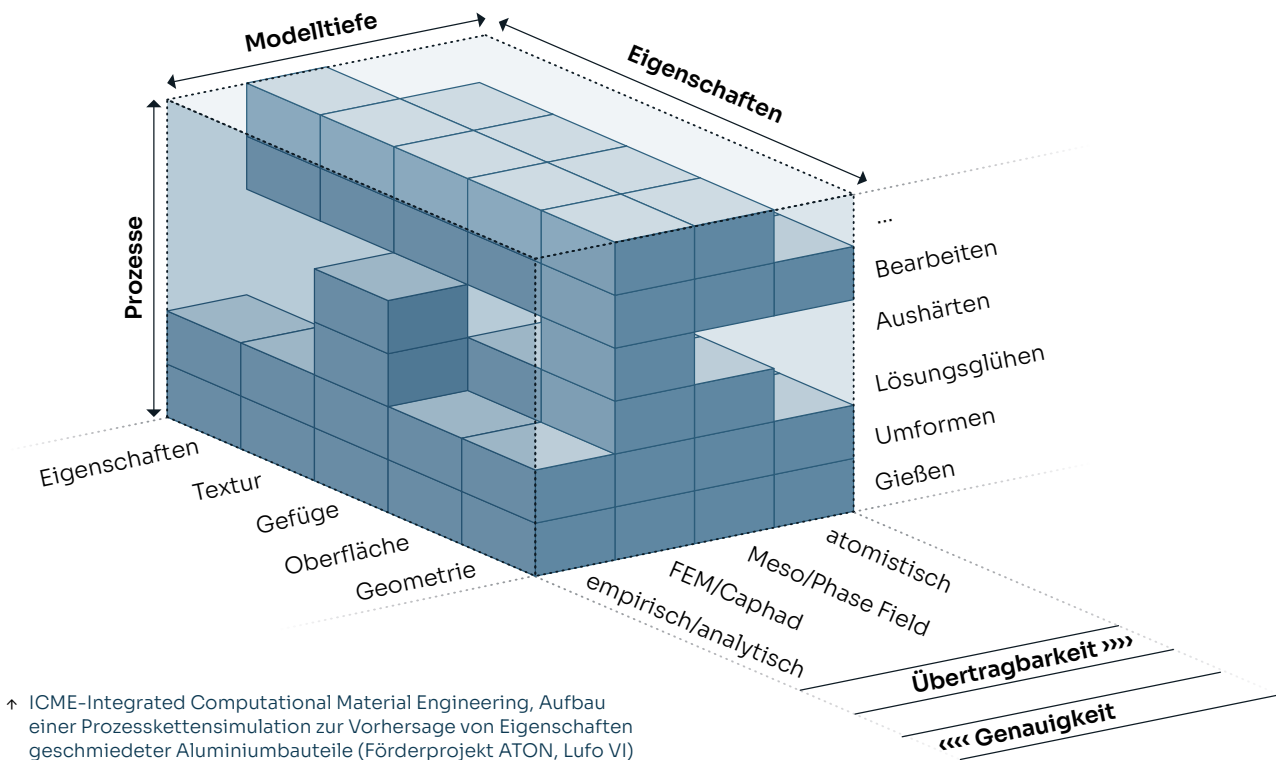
Modelltiefe

Eigenschaften

Prozesse

...

Bearbeiten

Aushärten

Lösungsglühen

Umformen

Gießen

Eigenschaften

Textur

Gefüge

Oberfläche

Geometrie

atomistisch

Meso/Phase Field

FEM/Caphad

empirisch/analytisch

Übertragbarkeit »»»

«««« Genauigkeit

↑ ICME-Integrated Computational Material Engineering, Aufbau einer Prozesskettensimulation zur Vorhersage von Eigenschaften geschmiedeter Aluminiumbauteile (Förderprojekt ATON, Lufo VI)